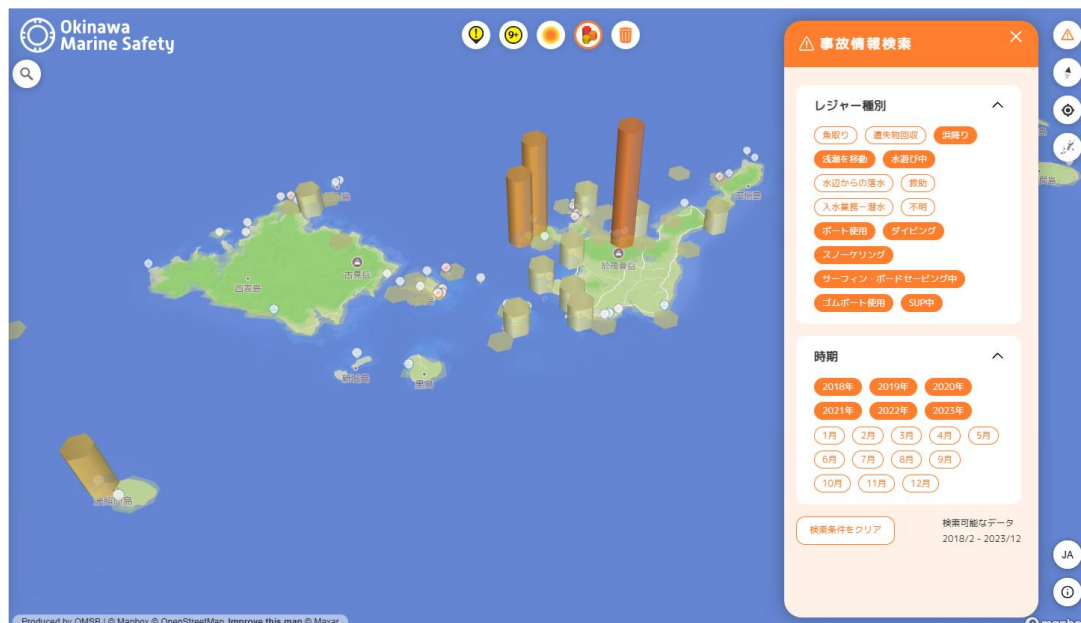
Okinawa Marine Safety

9+

事故情報検索

レジャー種別

魚取り
遺失物回収
浜降り
浅瀬を移動
水遊び中
水辺からの落水
救助
入水業務・潜水
不明
ボート使用
ダイビング
スノーケリング
サーフィン・ボードセーピング中
ゴムボート使用
SUP中

時期

2018年
2019年
2020年
2021年
2022年
2023年
1月
2月
3月
4月
5月
6月
7月
8月
9月
10月
11月
12月

検索条件をクリア

検索可能なデータ
2018/2 - 2023/12

西表島
由布島
竹富島
石垣島
新城島
黒島
波照間島
平久保

JA

Produced by OMSB | © Mapbox © OpenStreetMap Improve this map © Maxar